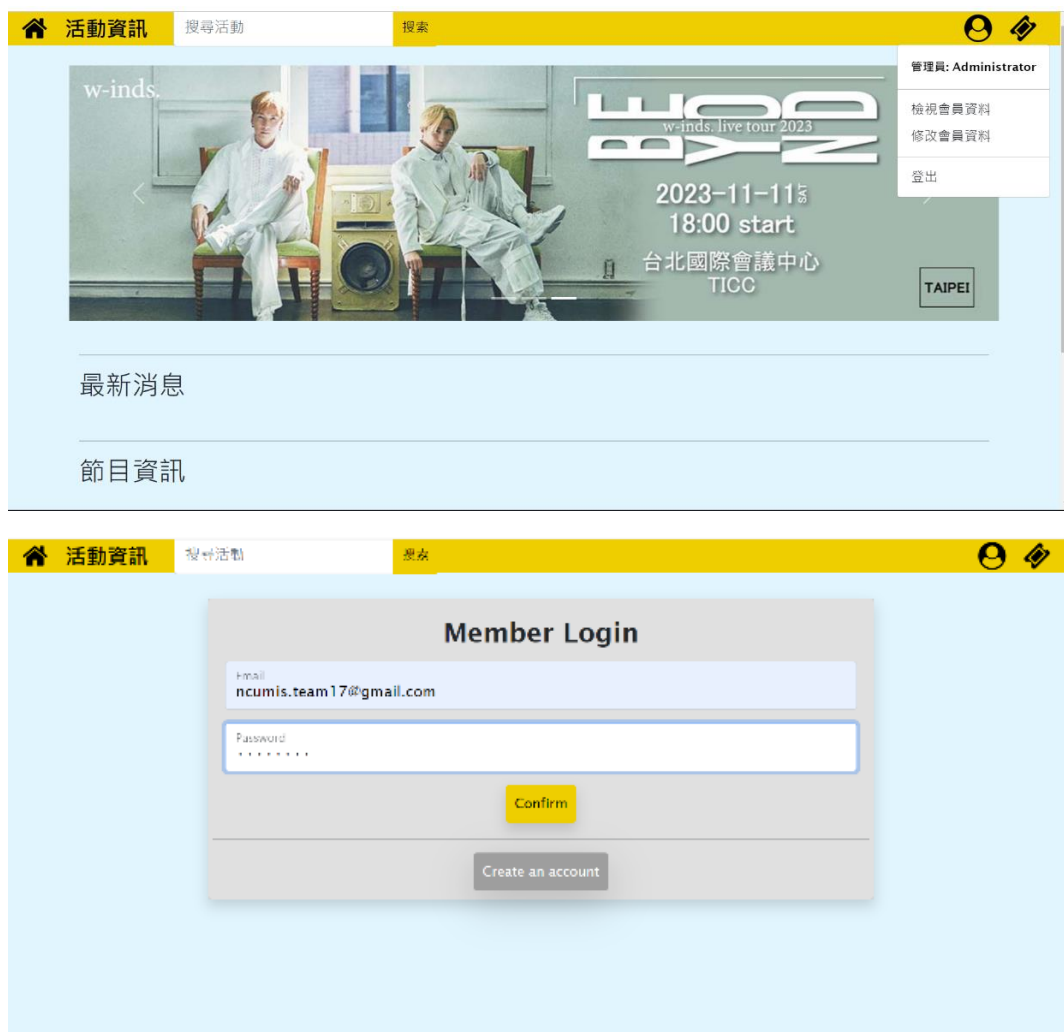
活動資訊 搜尋活動 搜索

管理員: Administrator
檢視會員資料
修改會員資料
登出

w-inds.
BEYOND
w-inds. live tour 2023
2023-11-11 SAT
18:00 start
台北國際會議中心
TICC
TAIPEI

最新消息

節目資訊

活動資訊 搜尋活動 搜索

Member Login

Email
ncumis.team17@gmail.com

Password
••••••••

Confirm

Create an account